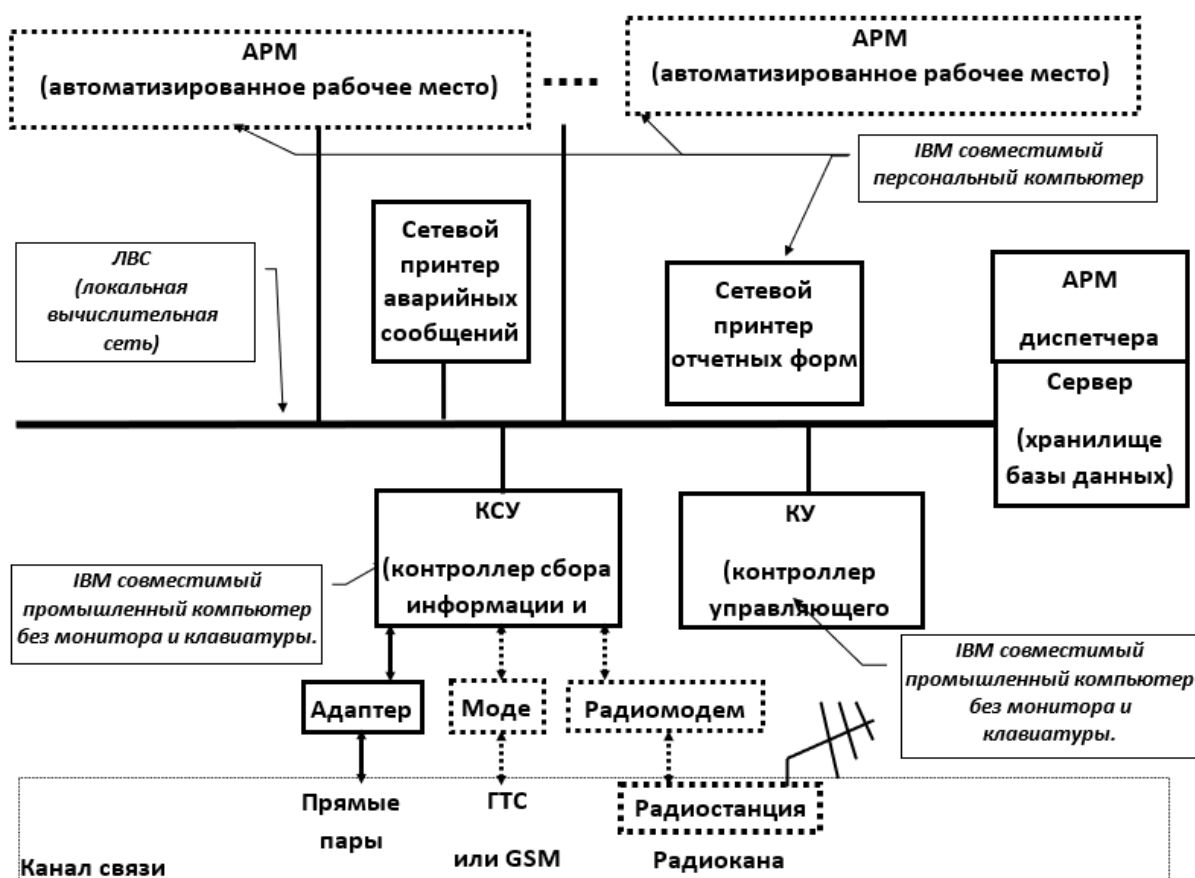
АРМ
(автоматизированное рабочее место)

....

АРМ
(автоматизированное рабочее место)

IBM совместимый персональный компьютер

ЛВС
(локальная вычислительная сеть)

Сетевой принтер аварийных сообщений

Сетевой принтер отчетных форм

АРМ
диспетчера

Сервер
(хранилище базы данных)

КСУ
(контроллер сбора информации и

КУ
(контроллер управляющего

IBM совместимый промышленный компьютер без монитора и клавиатуры.

IBM совместимый промышленный компьютер без монитора и клавиатуры.

Адаптер

Моде

Радиомодем

Прямые пары

ГТС
или GSM

Радиостанция

Радиокана

Канал связи